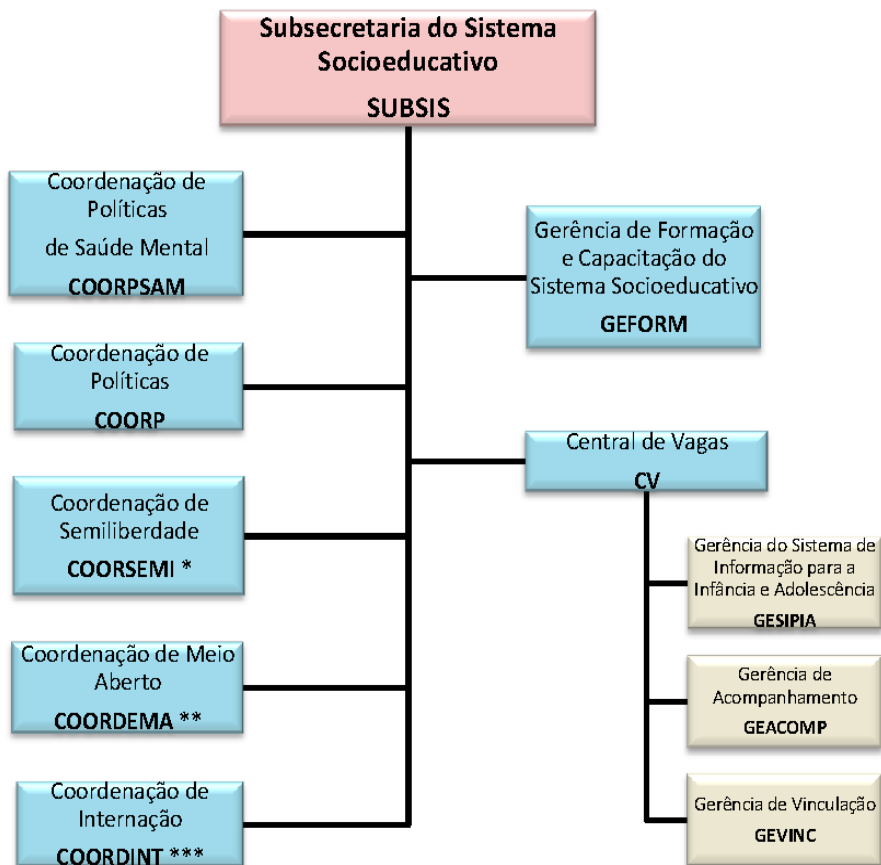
Subsecretaria do Sistema Socioeducativo
SUBSIS

Coordenação de Políticas de Saúde Mental
COORPSAM

Coordenação de Políticas
COORP

Coordenação de Semiliberdade
COORSEMI *

Coordenação de Meio Aberto
COORDEMA **

Coordenação de Internação
COORDINT ***

Gerência de Formação e Capacitação do Sistema Socioeducativo
GEFORM

Central de Vagas
CV

Gerência do Sistema de Informação para a Infância e Adolescência
GESIPIA

Gerência de Acompanhamento
GEACOMP

Gerência de Vinculação
GEVINC